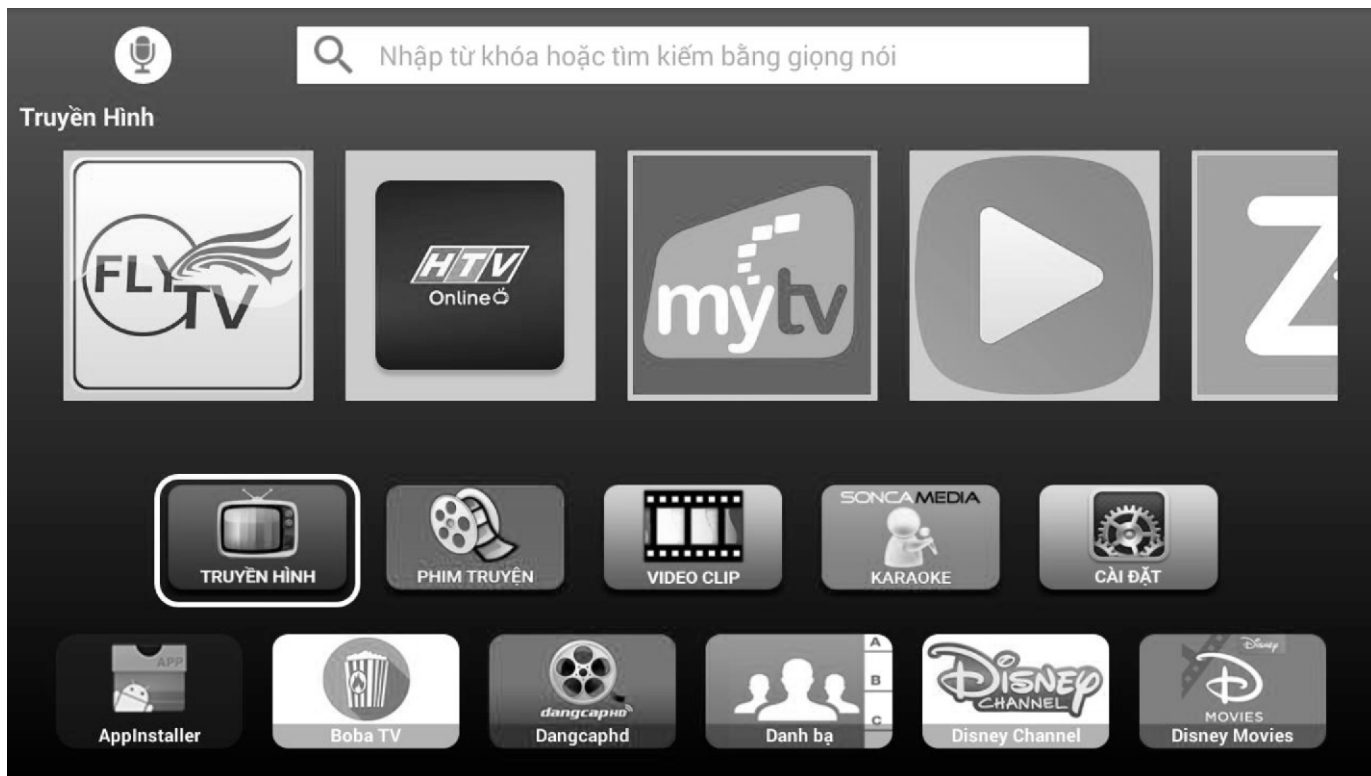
Nhập từ khóa hoặc tìm kiếm bằng giọng nói

Truyền Hình

FLY TV

HTV Online

mytv

Z

TRUYỀN HÌNH

PHIM TRUYỆN

VIDEO CLIP

SONCAMEDIA KARAOKE

CÀI ĐẶT

APP AppInstaller

Boba TV

dangcaphd Dangcaphd

A B C Danh bạ

Disney CHANNEL Disney Channel

Disney MOVIES Disney Movies